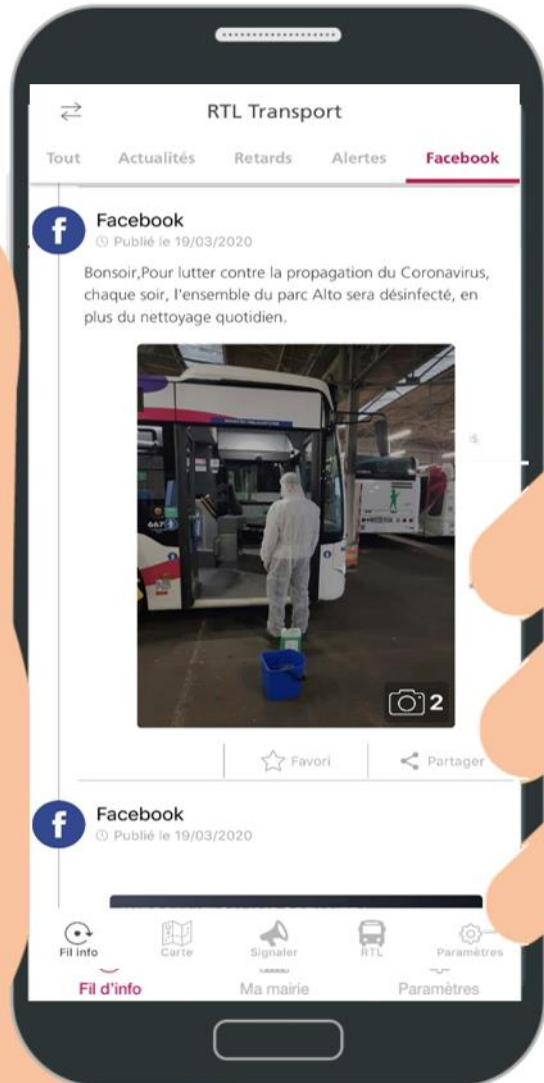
RTL Transport

Tout Actualités Retards Alertes Facebook

Facebook
Publié le 19/03/2020

Bonsoir,Pour lutter contre la propagation du Coronavirus, chaque soir, l'ensemble du parc Alto sera désinfecté, en plus du nettoyage quotidien.

2

Favori Partager

Facebook
Publié le 19/03/2020

Fil info Carte Signaler RTL Paramètres

Fil d'info Ma mairie Paramètres